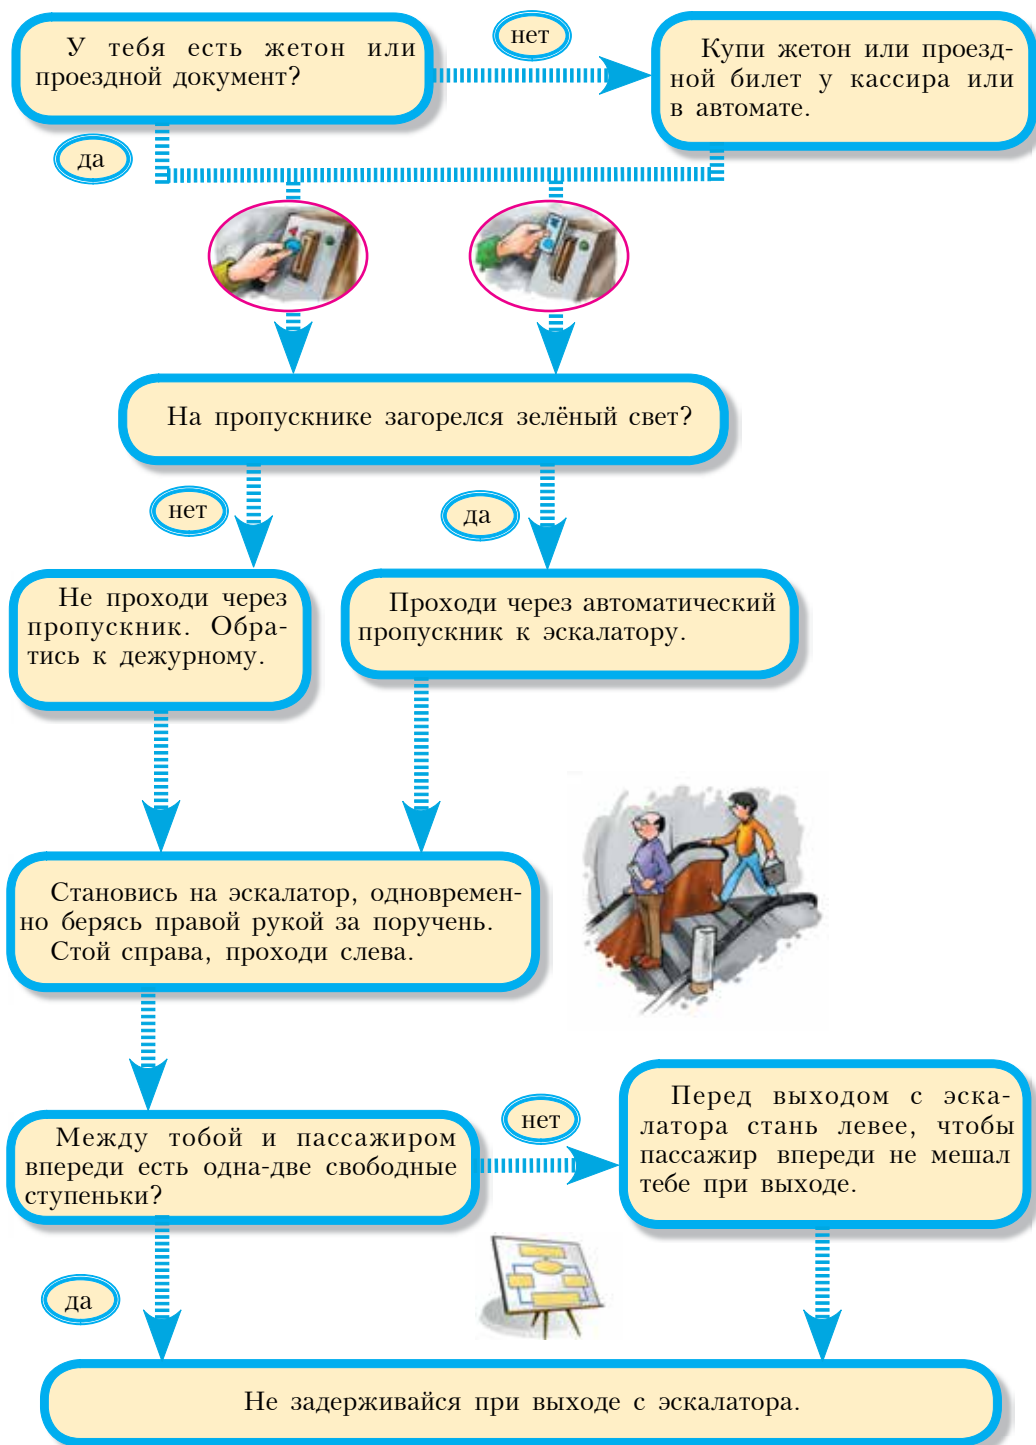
У тебя есть жетон или проездной документ?

нет

Купи жетон или проездной билет у кассира или в автомате.

да

На пропускнике загорелся зелёный свет?

нет

да

Не проходи через пропускник. Обратись к дежурному.

Проходи через автоматический пропускник к эскалатору.

Становись на эскалатор, одновременно берясь правой рукой за поручень. Стой справа, проходи слева.

Между тобой и пассажиром впереди есть одна-две свободные ступеньки?

нет

Перед выходом с эскалатора стань левее, чтобы пассажир впереди не мешал тебе при выходе.

да

Не задерживайся при выходе с эскалатора.